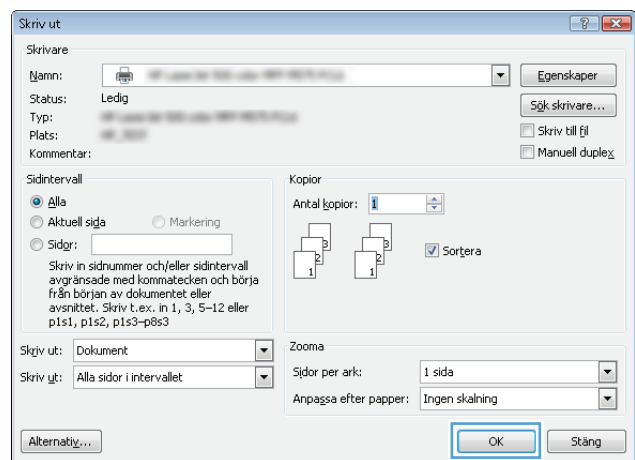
Skriv ut

Skrivare

Namn: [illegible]

Egenskaper

Status: Ledig

Typ: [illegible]

Plats: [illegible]

Kommentar:

Sök skrivare...

Skriv till fil

Manuell duplex

Sidintervall

Alla

Aktuell sida

Markering

Sidor:

Skriv in sidnummer och/eller sidintervall avgränsade med kommatecken och börja från början av dokumentet eller avsnittet. Skriv t.ex. in 1, 3, 5–12 eller p1s1, p1s2, p1s3–p8s3

Kopior

Antal kopior: 1

3 2 1 3 2 1

Sortera

Skriv ut: Dokument

Skriv ut: Alla sidor i intervallet

Zooma

Sidor per ark: 1 sida

Anpassa efter papper: Ingen skalning

Alternativ...

OK

Stäng